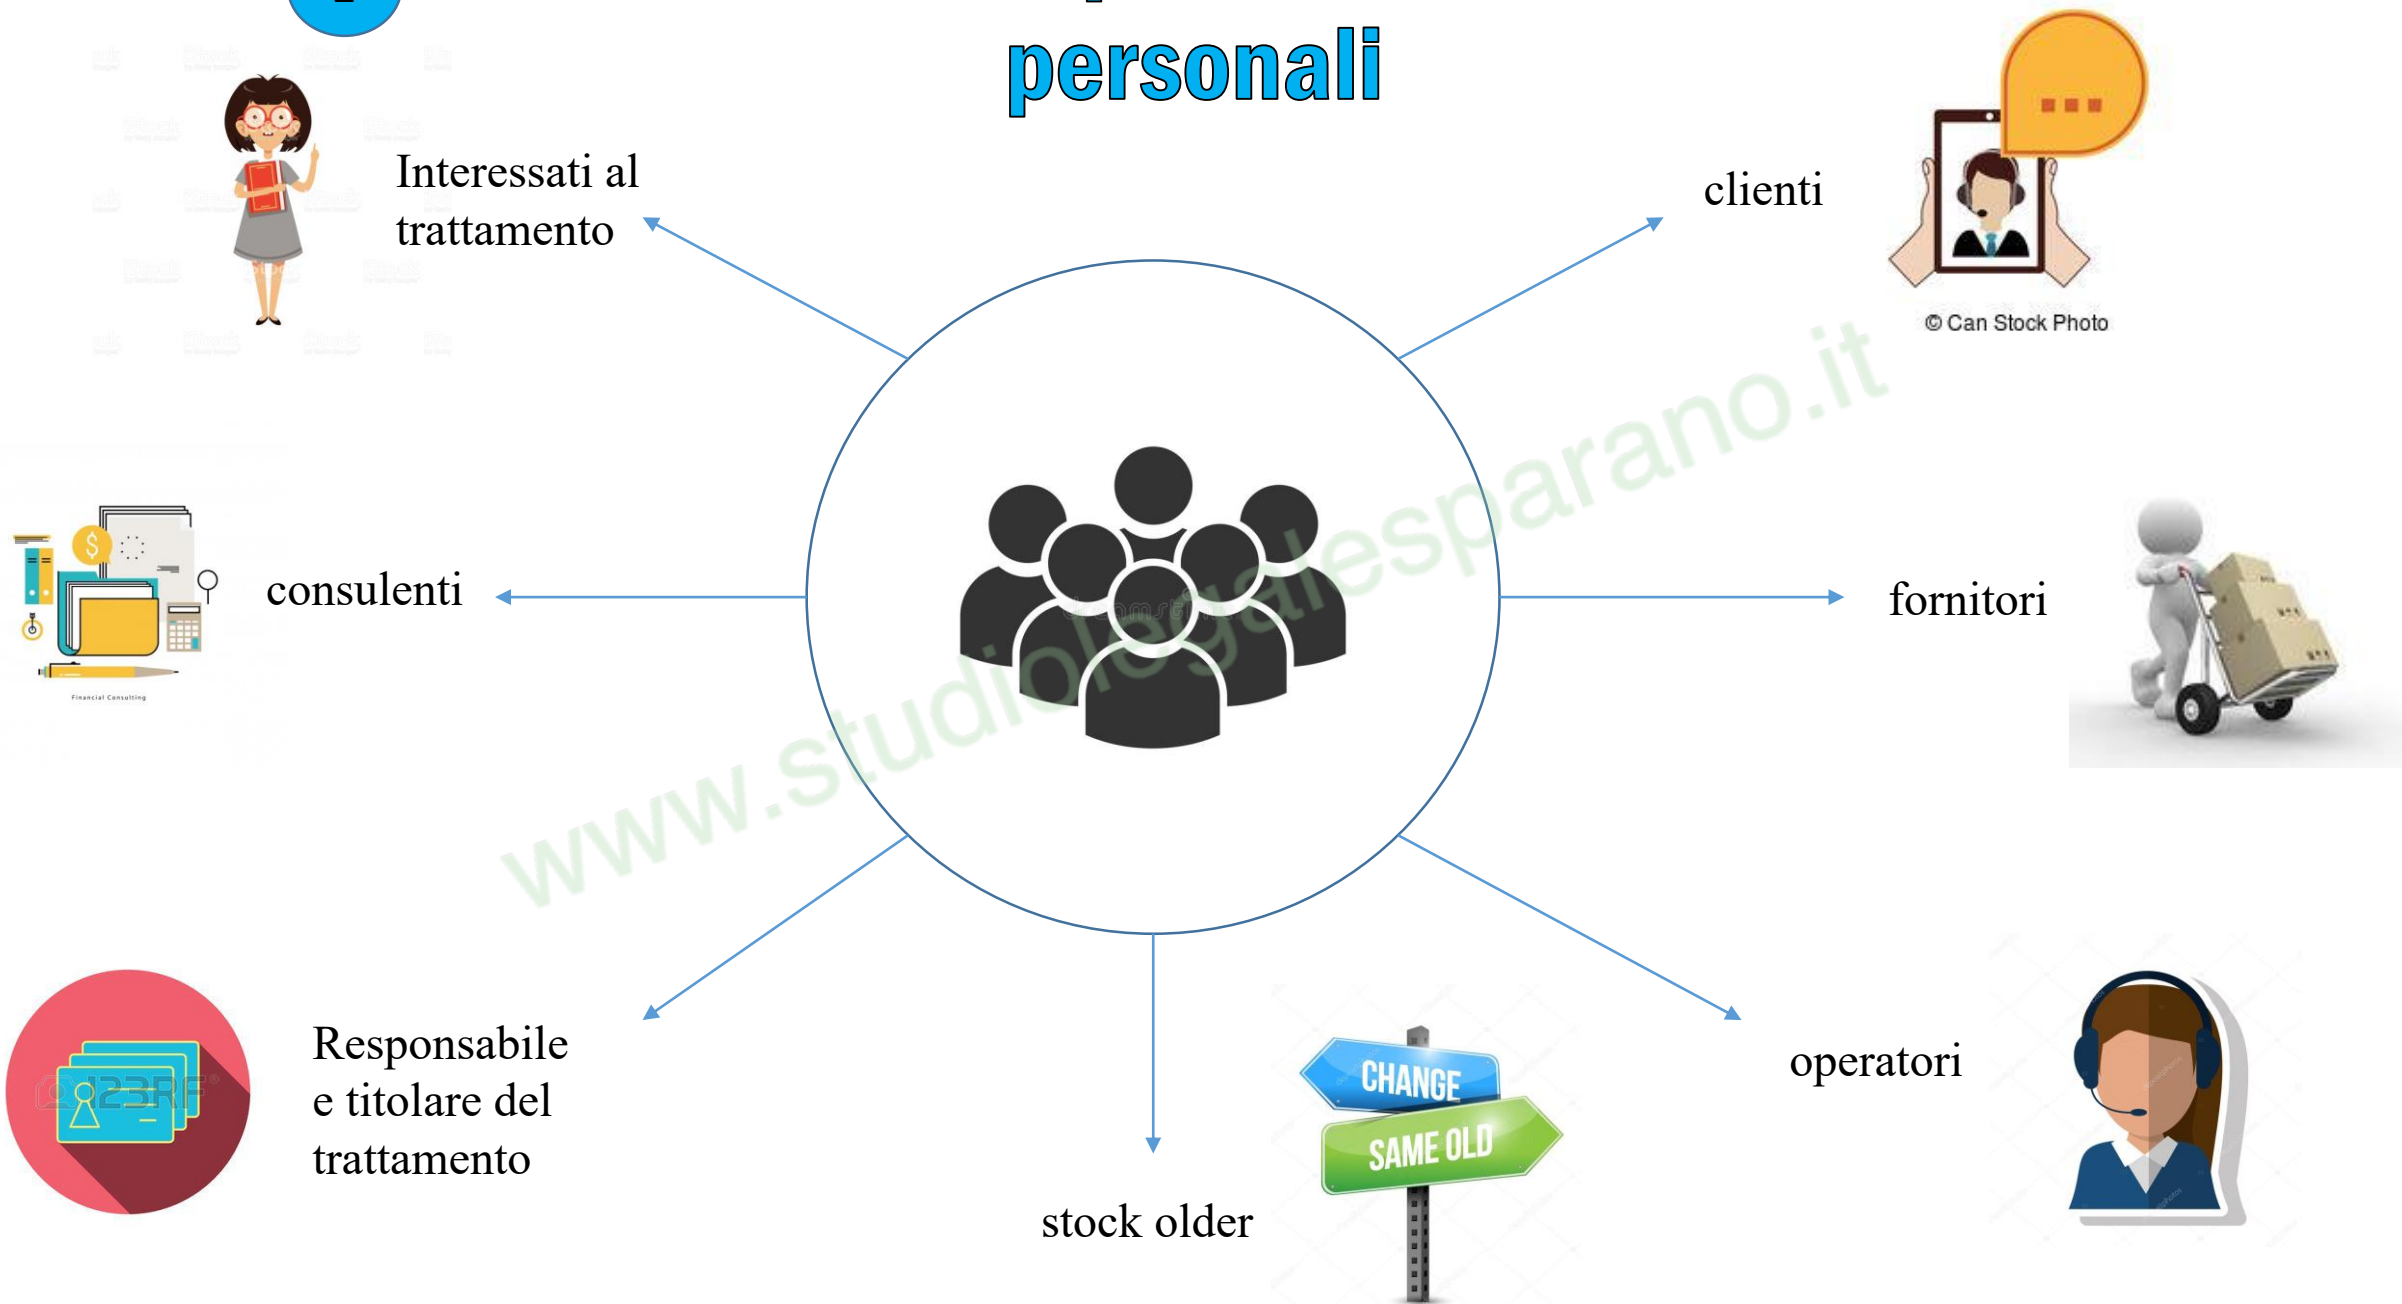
personali

Interessati al trattamento

clienti

© Can Stock Photo

www.studiolegalesparano.it

consulenti

fornitori

Financial Consulting

Responsabile e titolare del trattamento

123RF

stock older

CHANGE

SAME OLD

operatori